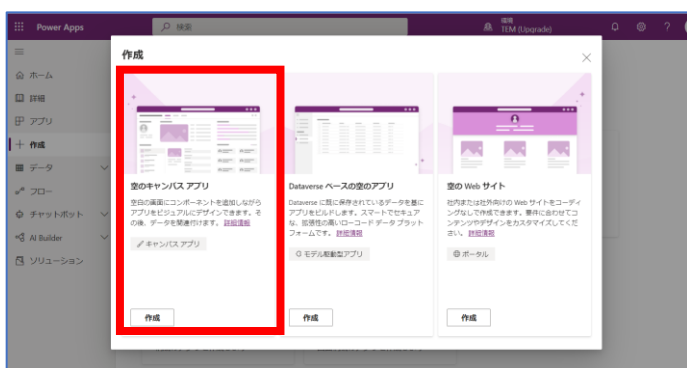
Power Apps
検索
環境
TEM (Upgrade)
?

ホーム
詳細
アプリ
作成
データ
フロー
チャットボット
AI Builder
ソリューション

作成

空のキャンバス アプリ
空白の画面にコンポーネントを追加しながらアプリをビジュアルにデザインできます。その後、データを関連付けます。詳細情報
キャンバス アプリ
作成

Dataverse ベースの空のアプリ
Dataverse に既に保存されているデータを基にアプリをビルドします。スマートでセキュアな、拡張性の高いローコード データ プラットフォームです。詳細情報
モデル駆動型アプリ
作成

空の Web サイト
社内または社外向けの Web サイトをコーディングなしで作成できます。要件に合わせてコンテンツやデザインをカスタマイズしてください。詳細情報
ポータル
作成